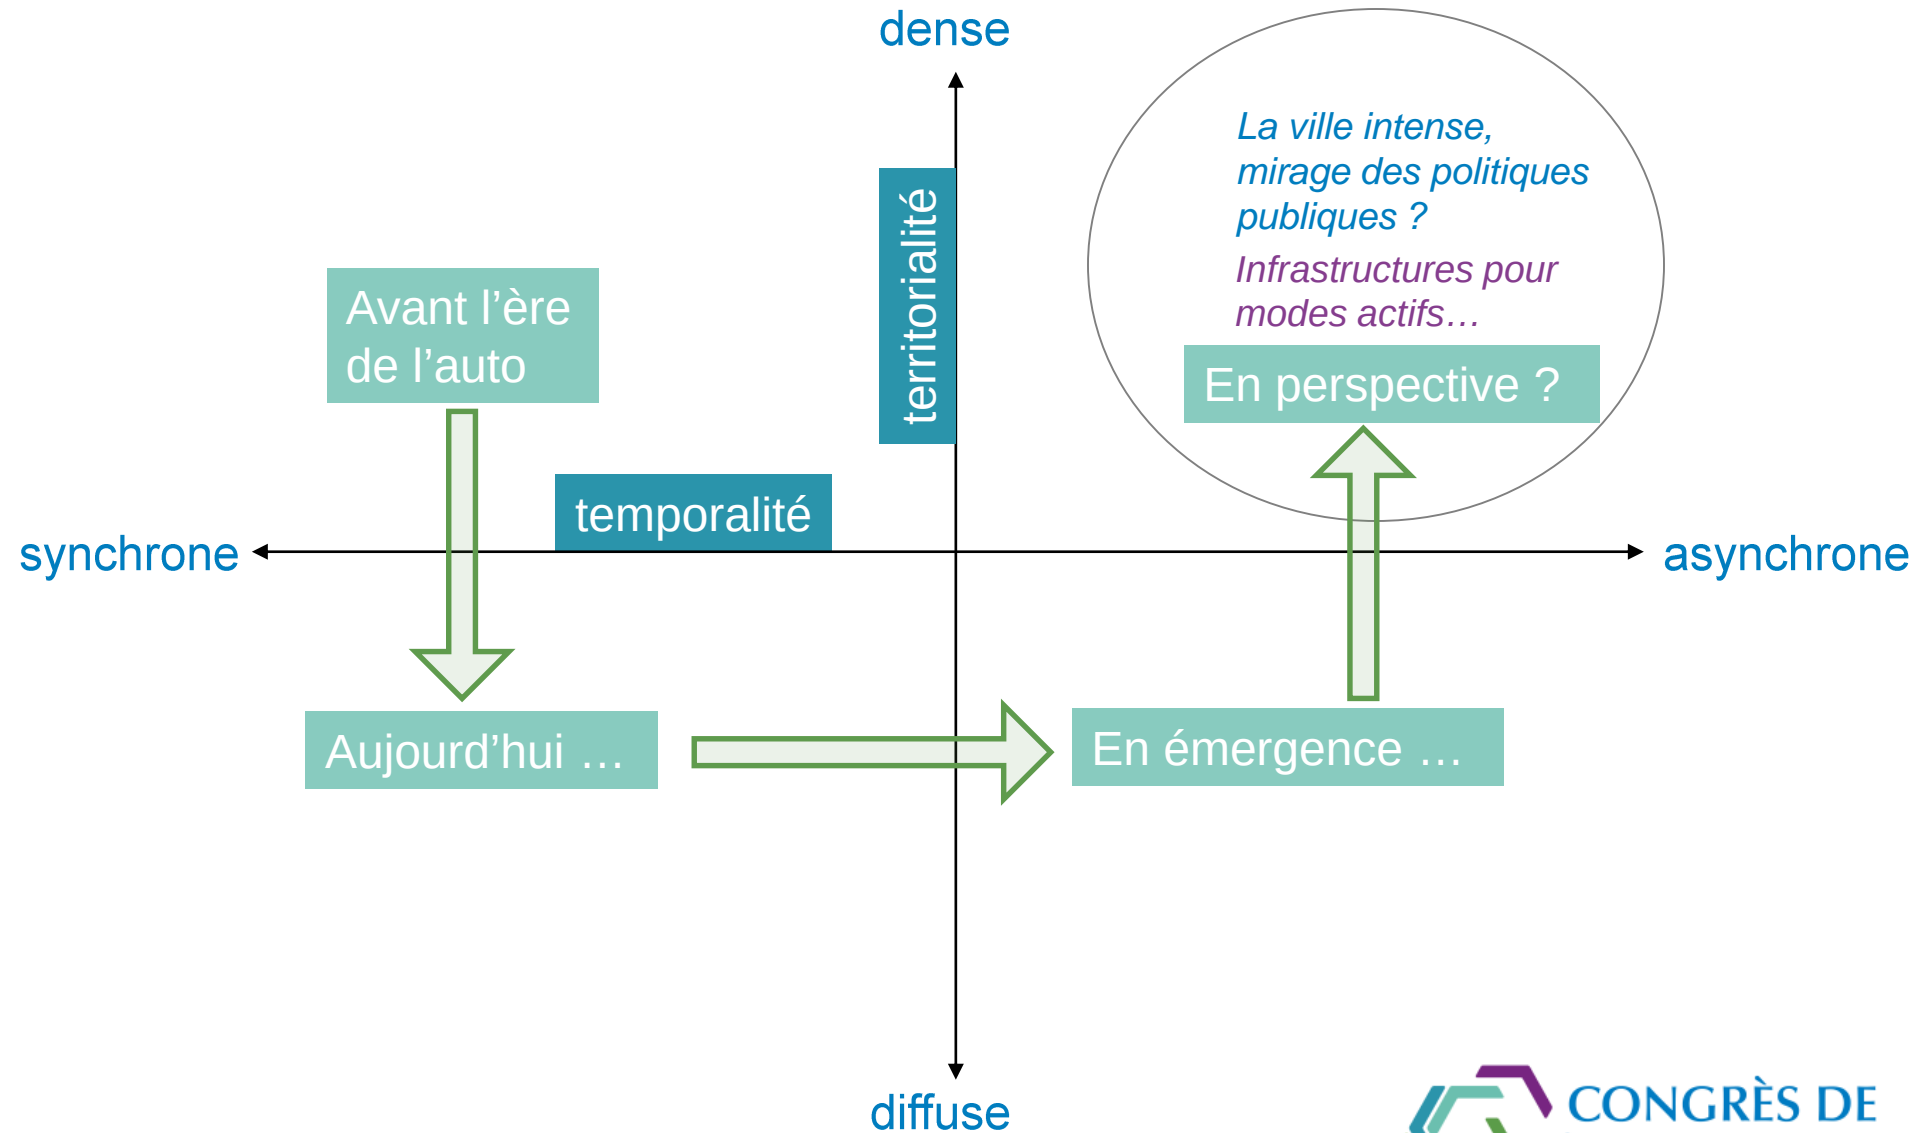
dense

La ville intense, mirage des politiques publiques ?

Infrastructures pour modes actifs…

territorialité

Avant l’ère de l’auto

En perspective ?

temporalité

synchrone

asynchrone

Aujourd’hui …

En émergence …

diffuse

CONGRÈS DE